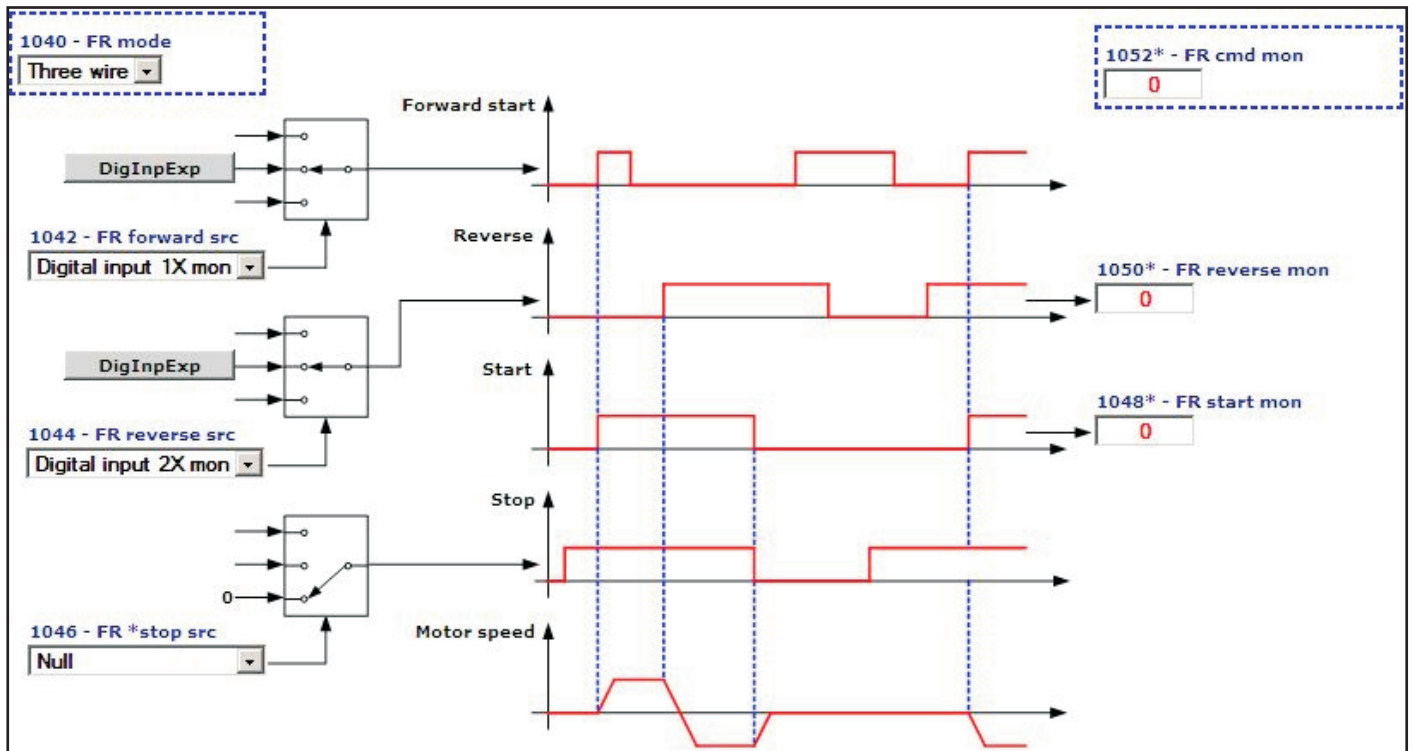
1040 - FR mode
Three wire

1052* - FR cmd mon
0

Forward start

DigInpExp

1042 - FR forward src
Digital input 1X mon

Reverse

1050* - FR reverse mon
0

DigInpExp

Start

1048* - FR start mon
0

1044 - FR reverse src
Digital input 2X mon

Stop

0

1046 - FR *stop src
Null

Motor speed